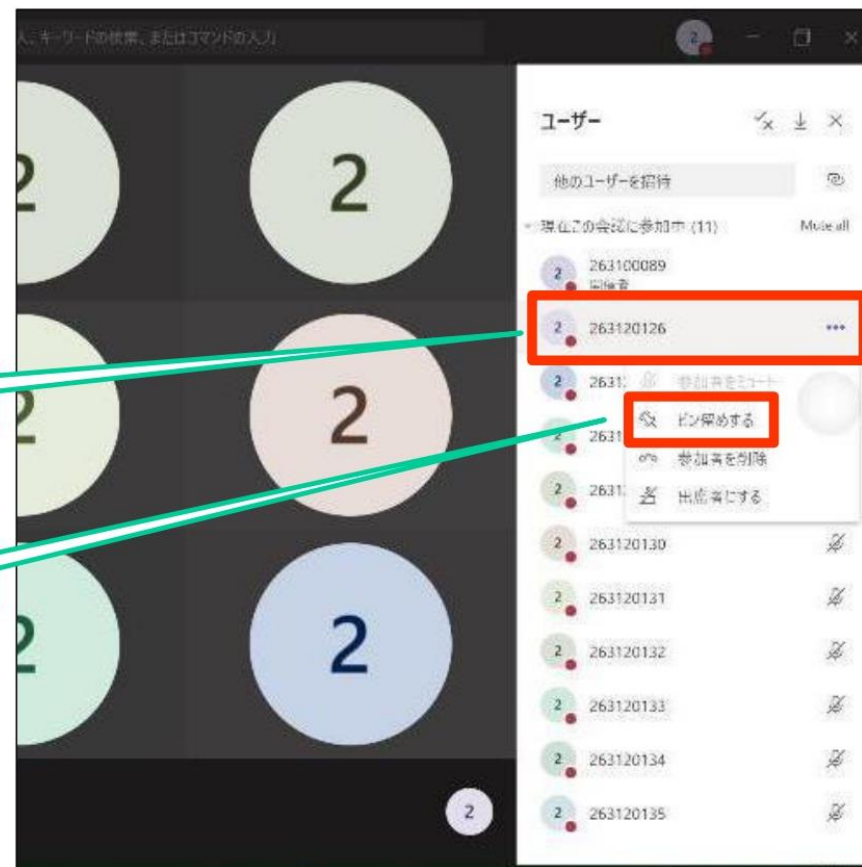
人、キーワードの検索、またはコマンドの入力

2

2

2

2

2

2

ユーザー

他のユーザーを招待

現在この会議に参加中 (11)

Mute all

2 263100089
開催者

2 263120126 •••

2 2631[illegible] 参加者をミュート

2 2631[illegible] ピン留めする

参加者を削除

2 2631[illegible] 出席者にする

2 263120130

2 263120131

2 263120132

2 263120133

2 263120134

2 263120135

2